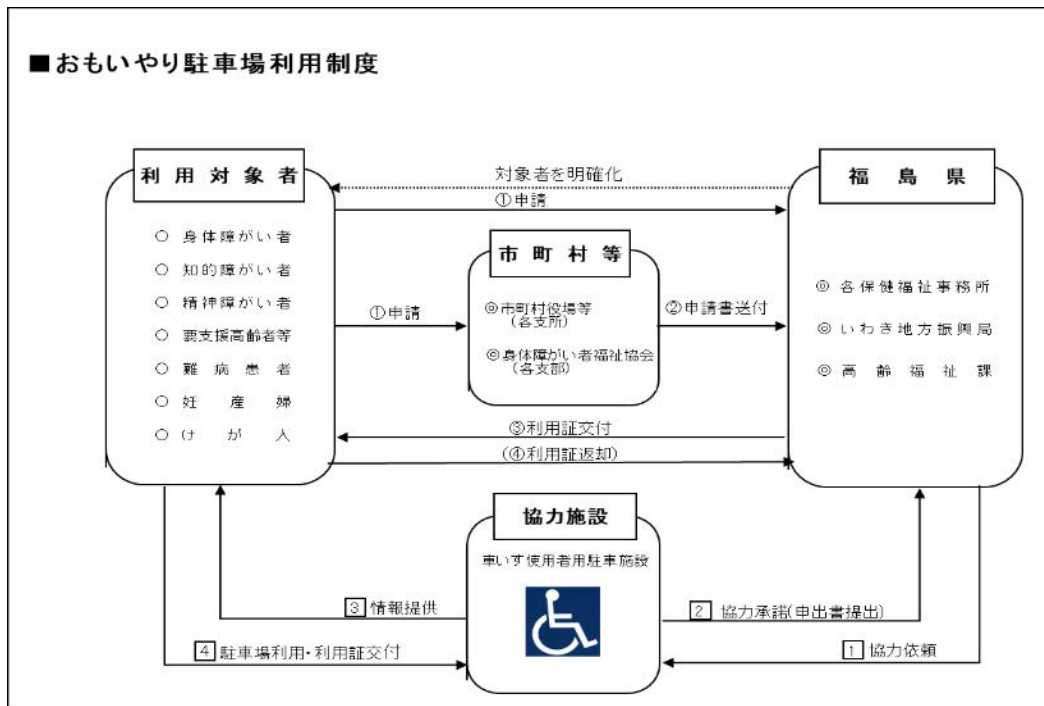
■おもいやり駐車場利用制度

利用対象者

○ 身体障がい者
○ 知的障がい者
○ 精神障がい者
○ 要支援高齢者等
○ 難病患者
○ 妊産婦
○ けが人

対象者を明確化

①申請

市町村等

◎市町村役場等（各支所）
◎身体障がい者福祉協会（各支部）

①申請

②申請書送付

福島県

◎ 各保健福祉事務所
◎ いわき地方振興局
◎ 高齢福祉課

③利用証交付

（④利用証返却）

協力施設

車いす使用者用駐車施設

3 情報提供

2 協力承諾(申出書提出)

4 駐車場利用・利用証交付

1 協力依頼